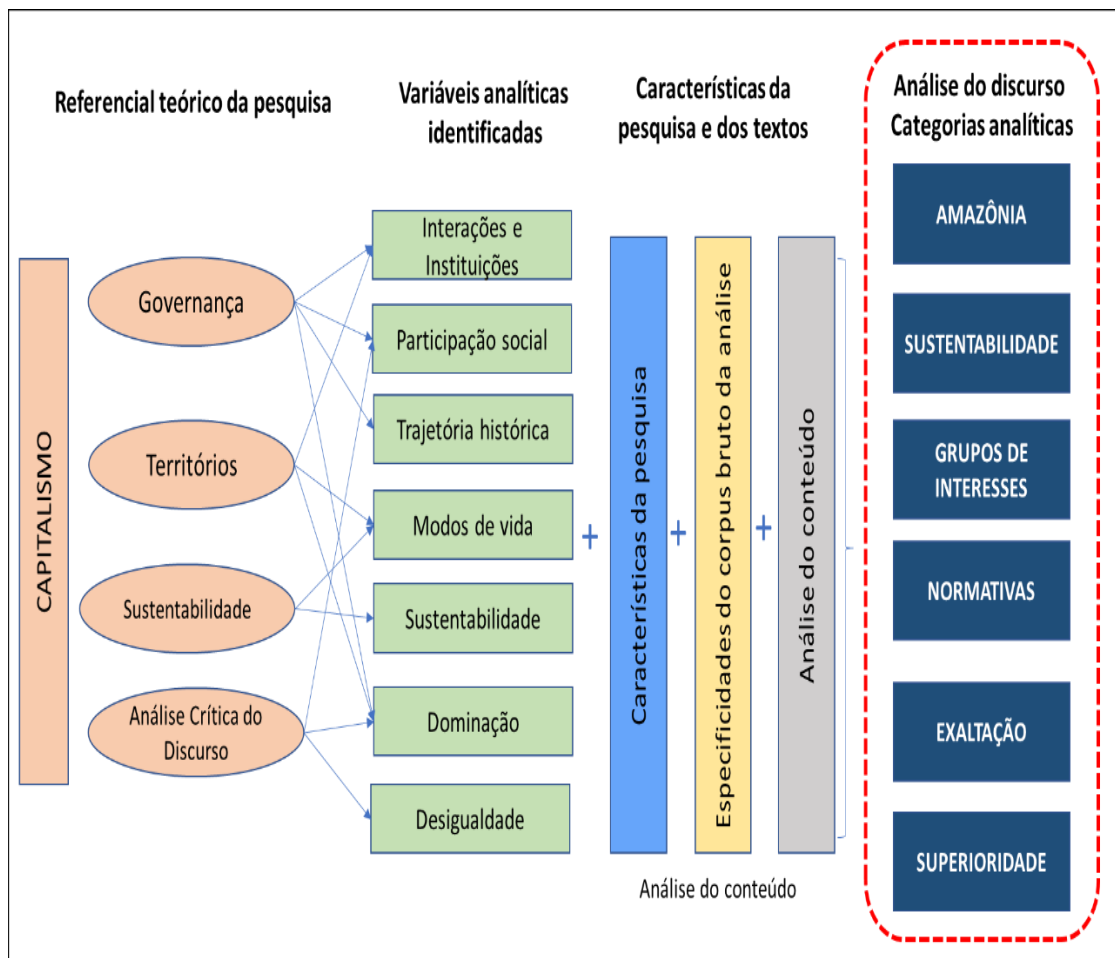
Referencial teórico da pesquisa

Variáveis analíticas identificadas

Características da pesquisa e dos textos

Análise do discurso
Categorias analíticas

CAPITALISMO

Governança

Territórios

Sustentabilidade

Análise Crítica do Discurso

Interações e Instituições

Participação social

Trajetória histórica

Modos de vida

Sustentabilidade

Dominação

Desigualdade

+

Características da pesquisa

+

Especificidades do corpus bruto da análise

+

Análise do conteúdo

Análise do conteúdo

AMAZÔNIA

SUSTENTABILIDADE

GRUPOS DE INTERESSES

NORMATIVAS

EXALTAÇÃO

SUPERIORIDADE